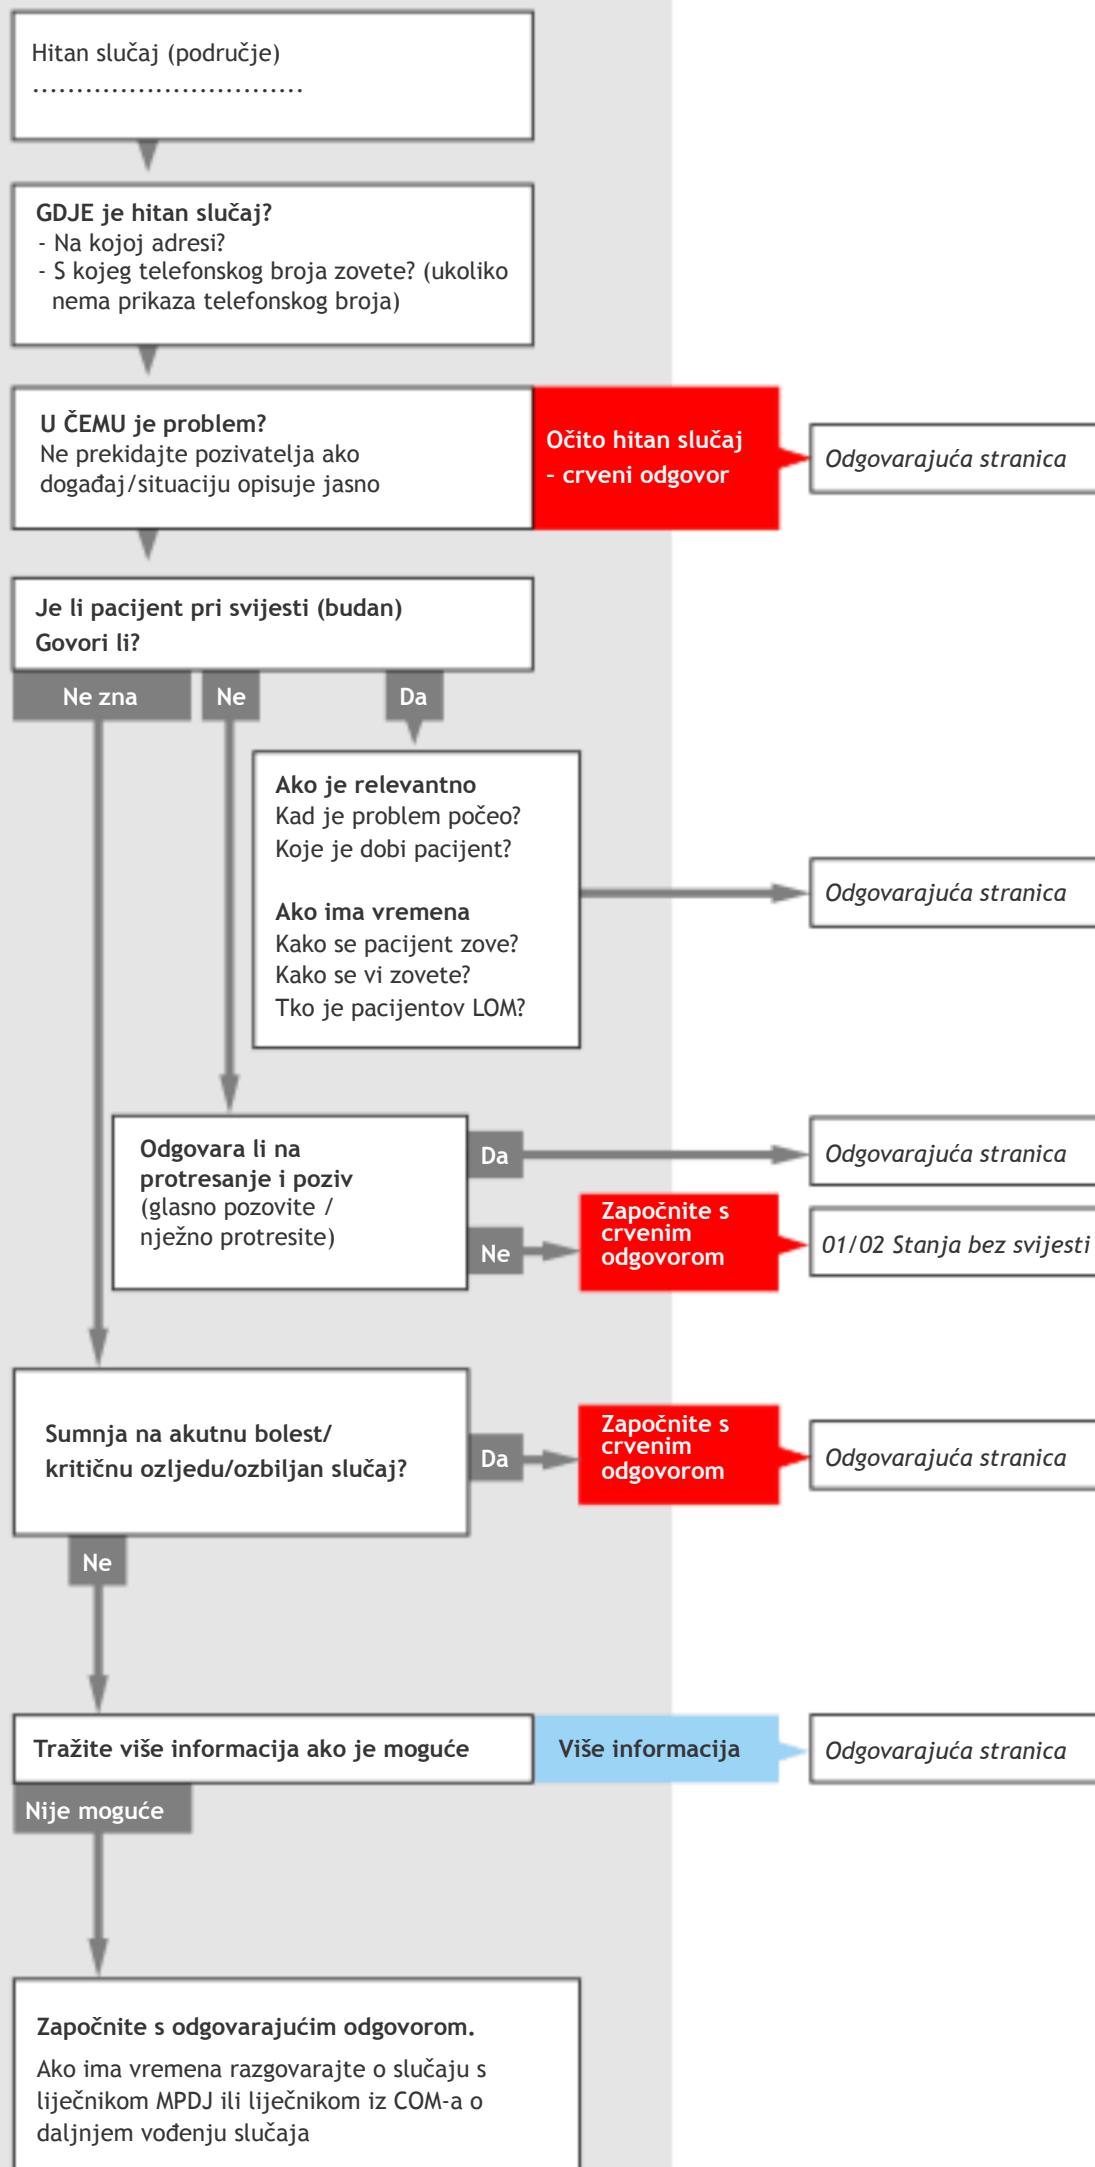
Hitan slučaj (područje)
...............................

GDJE je hitan slučaj?
- Na kojoj adresi?
- S kojeg telefonskog broja zovete? (ukoliko nema prikaza telefonskog broja)

U ČEMU je problem?
Ne prekidajte pozivatelja ako događaj/situaciju opisuje jasno

Očito hitan slučaj - crveni odgovor

Odgovarajuća stranica

Je li pacijent pri svijesti (budan)
Govori li?

Ne zna

Ne

Da

Ako je relevantno
Kad je problem počeo?
Koje je dobi pacijent?

Ako ima vremena
Kako se pacijent zove?
Kako se vi zovete?
Tko je pacijentov LOM?

Odgovarajuća stranica

Odgovara li na protresanje i poziv (glasno pozovite / nježno protresite)

Da

Odgovarajuća stranica

Ne

Započnite s crvenim odgovorom

01/02 Stanja bez svijesti

Sumnja na akutnu bolest/ kritičnu ozljedu/ozbiljan slučaj?

Da

Započnite s crvenim odgovorom

Odgovarajuća stranica

Ne

Tražite više informacija ako je moguće

Više informacija

Odgovarajuća stranica

Nije moguće

Započnite s odgovarajućim odgovorom.
Ako ima vremena razgovarajte o slučaju s liječnikom MPDJ ili liječnikom iz COM-a o daljnjem vođenju slučaja